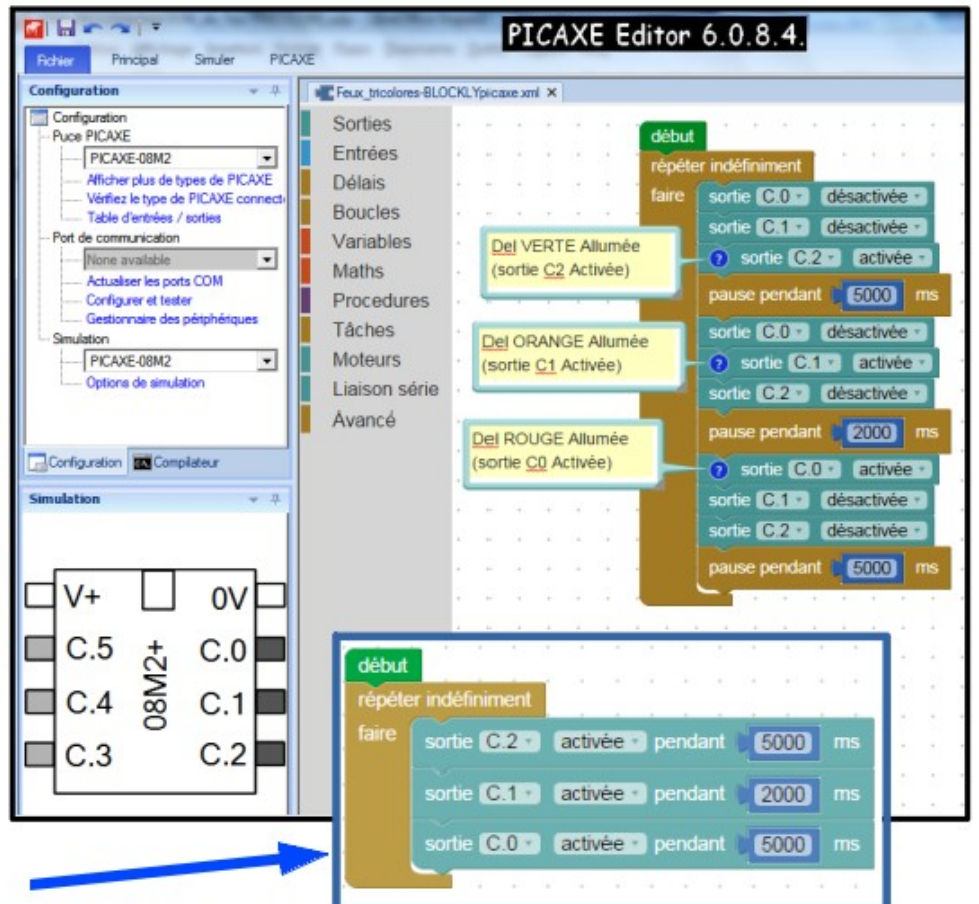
PICAXE Editor 6.0.8.4.

Fichier Principal Simuler PICAXE

Configuration

Configuration
Puce PICAXE
PICAXE-08M2
Afficher plus de types de PICAXE
Vérifiez le type de PICAXE connect
Table d'entrées / sorties
Port de communication
None available
Actualiser les ports COM
Configurer et tester
Gestionnaire des périphériques
Simulation
PICAXE-08M2
Options de simulation

Configuration Compilateur

Simulation

V+ 0V
C.5 C.0
C.4 C.1
C.3 C.2
08M2+

Feux_tricolores-BLOCKLYpicaxe.xml ×

Sorties
Entrées
Délais
Boucles
Variables
Maths
Procedures
Tâches
Moteurs
Liaison série
Avancé

début
répéter indéfiniment
faire
sortie C.0 désactivée
sortie C.1 désactivée
sortie C.2 activée
pause pendant 5000 ms
sortie C.0 désactivée
sortie C.1 activée
sortie C.2 désactivée
pause pendant 2000 ms
sortie C.0 activée
sortie C.1 désactivée
sortie C.2 désactivée
pause pendant 5000 ms

Del VERTE Allumée (sortie C2 Activée)
Del ORANGE Allumée (sortie C1 Activée)
Del ROUGE Allumée (sortie C0 Activée)

début
répéter indéfiniment
faire
sortie C.2 activée pendant 5000 ms
sortie C.1 activée pendant 2000 ms
sortie C.0 activée pendant 5000 ms